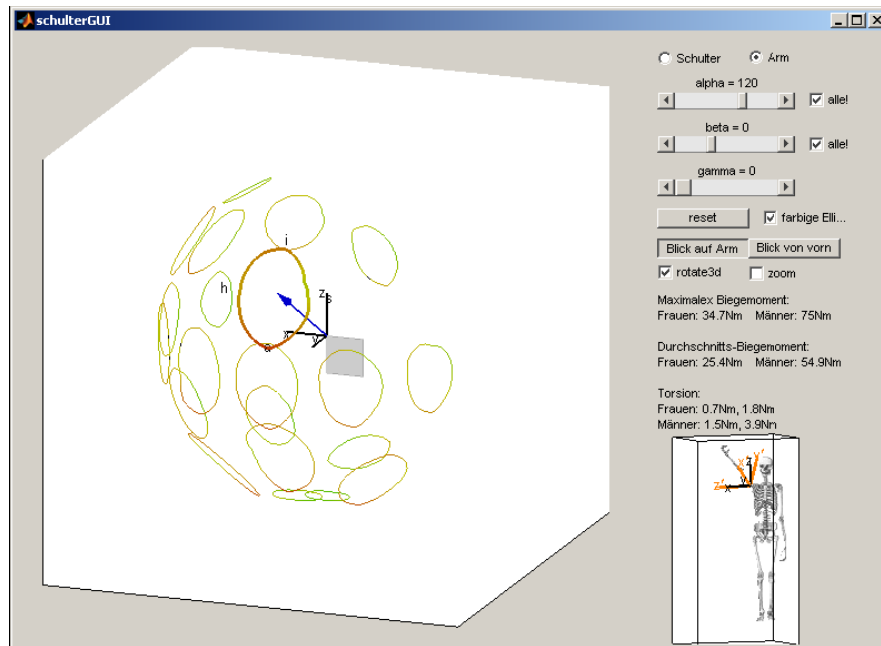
schulterGUI

Schulter
Arm

alpha = 120
alle!

beta = 0
alle!

gamma = 0

reset
farbige Elli...

Blick auf Arm
Blick von vorn

rotate3d
zoom

Maximalex Biegemoment:
Frauen: 34.7Nm Männer: 75Nm

Durchschnitts-Biegemoment:
Frauen: 25.4Nm Männer: 54.9Nm

Torsion:
Frauen: 0.7Nm, 1.8Nm
Männer: 1.5Nm, 3.9Nm

i
h
$z_s$
x
y
a